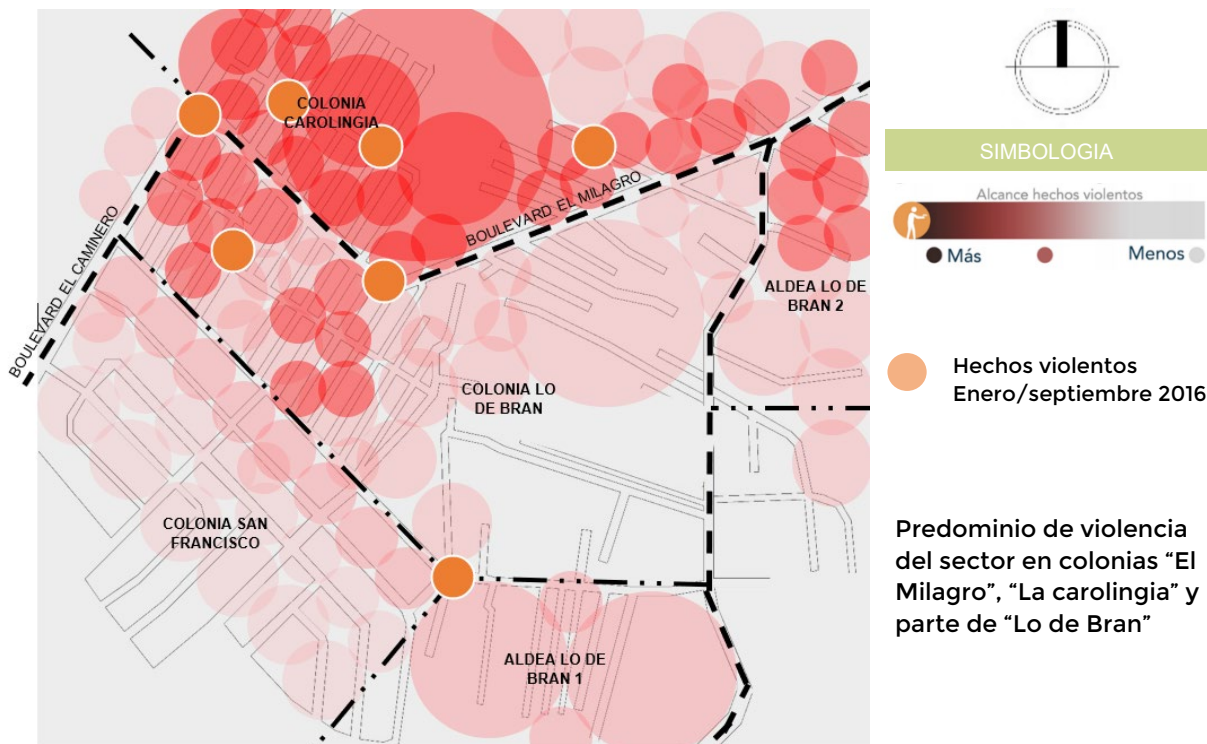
COLONIA CAROLINGIA

BOULEVARD EL MILAGRO

BOULEVARD EL CAMINERO

ALDEA LO DE BRAN 2

COLONIA LO DE BRAN

COLONIA SAN FRANCISCO

ALDEA LO DE BRAN 1

SIMBOLOGIA

Alcance hechos violentos

Más

Menos

Hechos violentos Enero/septiembre 2016

Predominio de violencia del sector en colonias “El Milagro”, “La carolingia” y parte de “Lo de Bran”